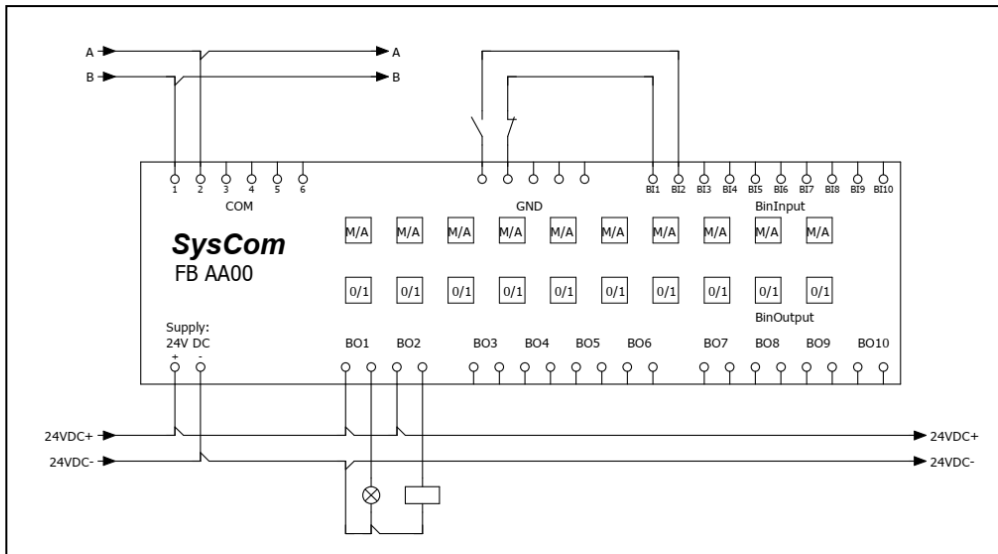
A
B
A
B
1 2 3 4 5 6
COM
GND
BI1 BI2 BI3 BI4 BI5 BI6 BI7 BI8 BI9 BI10
BinInput
SysCom
FB AA00
M/A M/A M/A M/A M/A M/A M/A M/A M/A M/A
0/1 0/1 0/1 0/1 0/1 0/1 0/1 0/1 0/1 0/1
BinOutput
Supply:
24V DC
+ -
BO1 BO2 BO3 BO4 BO5 BO6 BO7 BO8 BO9 BO10
24VDC+
24VDC-
24VDC+
24VDC-